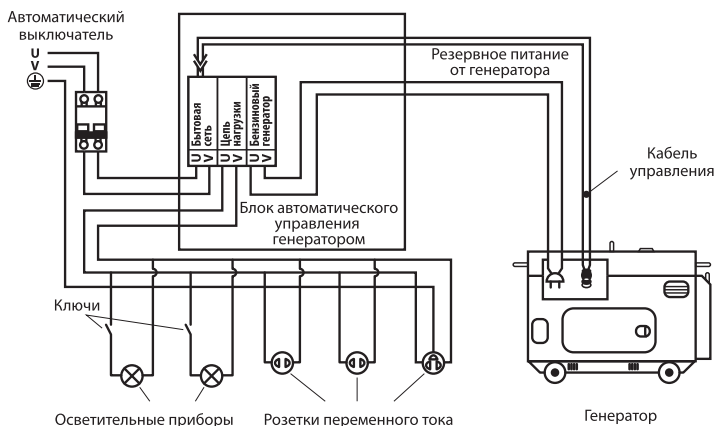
Автоматический выключатель

U
V

Резервное питание от генератора

Бытовая сеть
U V

Цепь нагрузки
U V

Бензиновый генератор
U V

Кабель управления

Блок автоматического управления генератором

Ключи

Осветительные приборы

Розетки переменного тока

Генератор